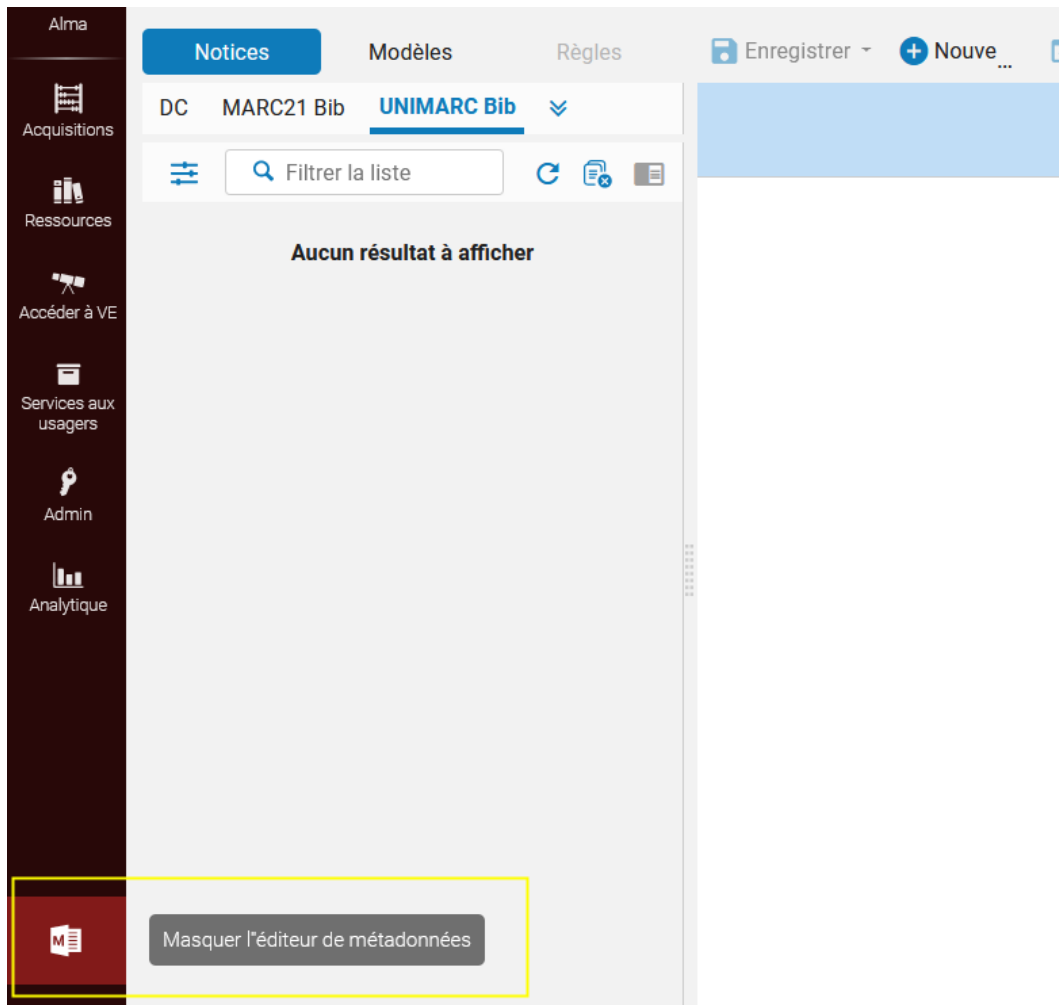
Alma

Acquisitions

Ressources

Accéder à VE

Services aux usagers

Admin

Analytique

Notices Modèles Règles

Enregistrer

Nouve...

DC MARC21 Bib UNIMARC Bib

Filtrer la liste

Aucun résultat à afficher

Masquer l"éditeur de métadonnées